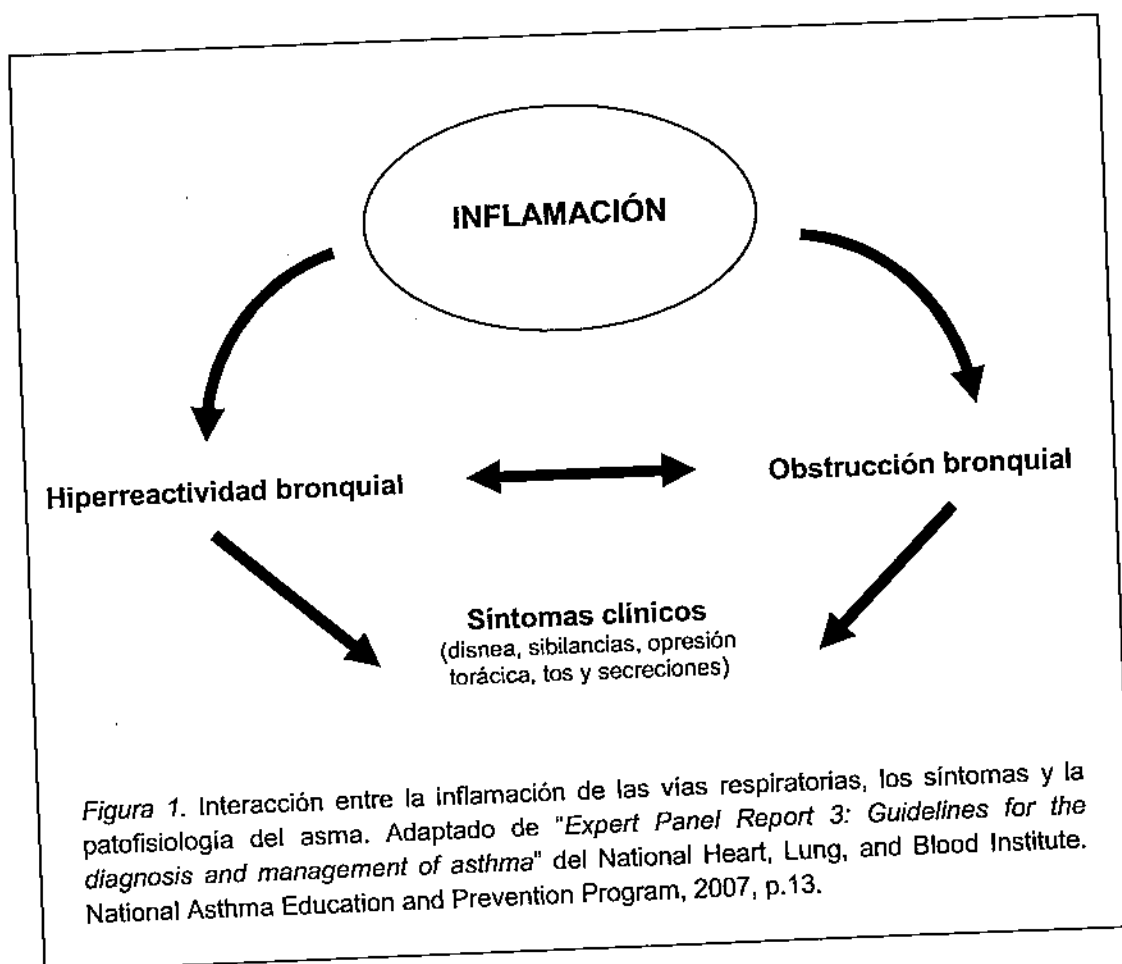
INFLAMACIÓN

Hiperreactividad bronquial

Obstrucción bronquial

Síntomas clínicos
(disnea, sibilancias, opresión torácica, tos y secreciones)

*Figura 1*. Interacción entre la inflamación de las vías respiratorias, los síntomas y la patofisiología del asma. Adaptado de "*Expert Panel Report 3: Guidelines for the diagnosis and management of asthma*" del National Heart, Lung, and Blood Institute. National Asthma Education and Prevention Program, 2007, p.13.